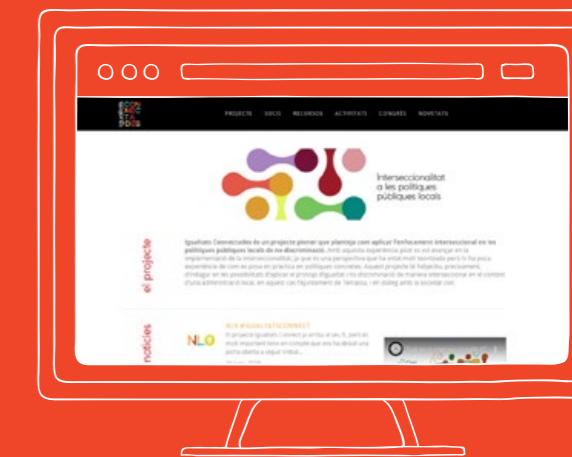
PROJECTE SOCIS RECURSOS ACTIVITATS CONGRÉS NOVETATS

Interseccionalitat a les polítiques públiques locals

el projecte

Igualtats Connectades és un projecte pioner que planteja com aplicar l'enfocament interseccional en les polítiques públiques locals de no-discriminació. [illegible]

notícies

NLO

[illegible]